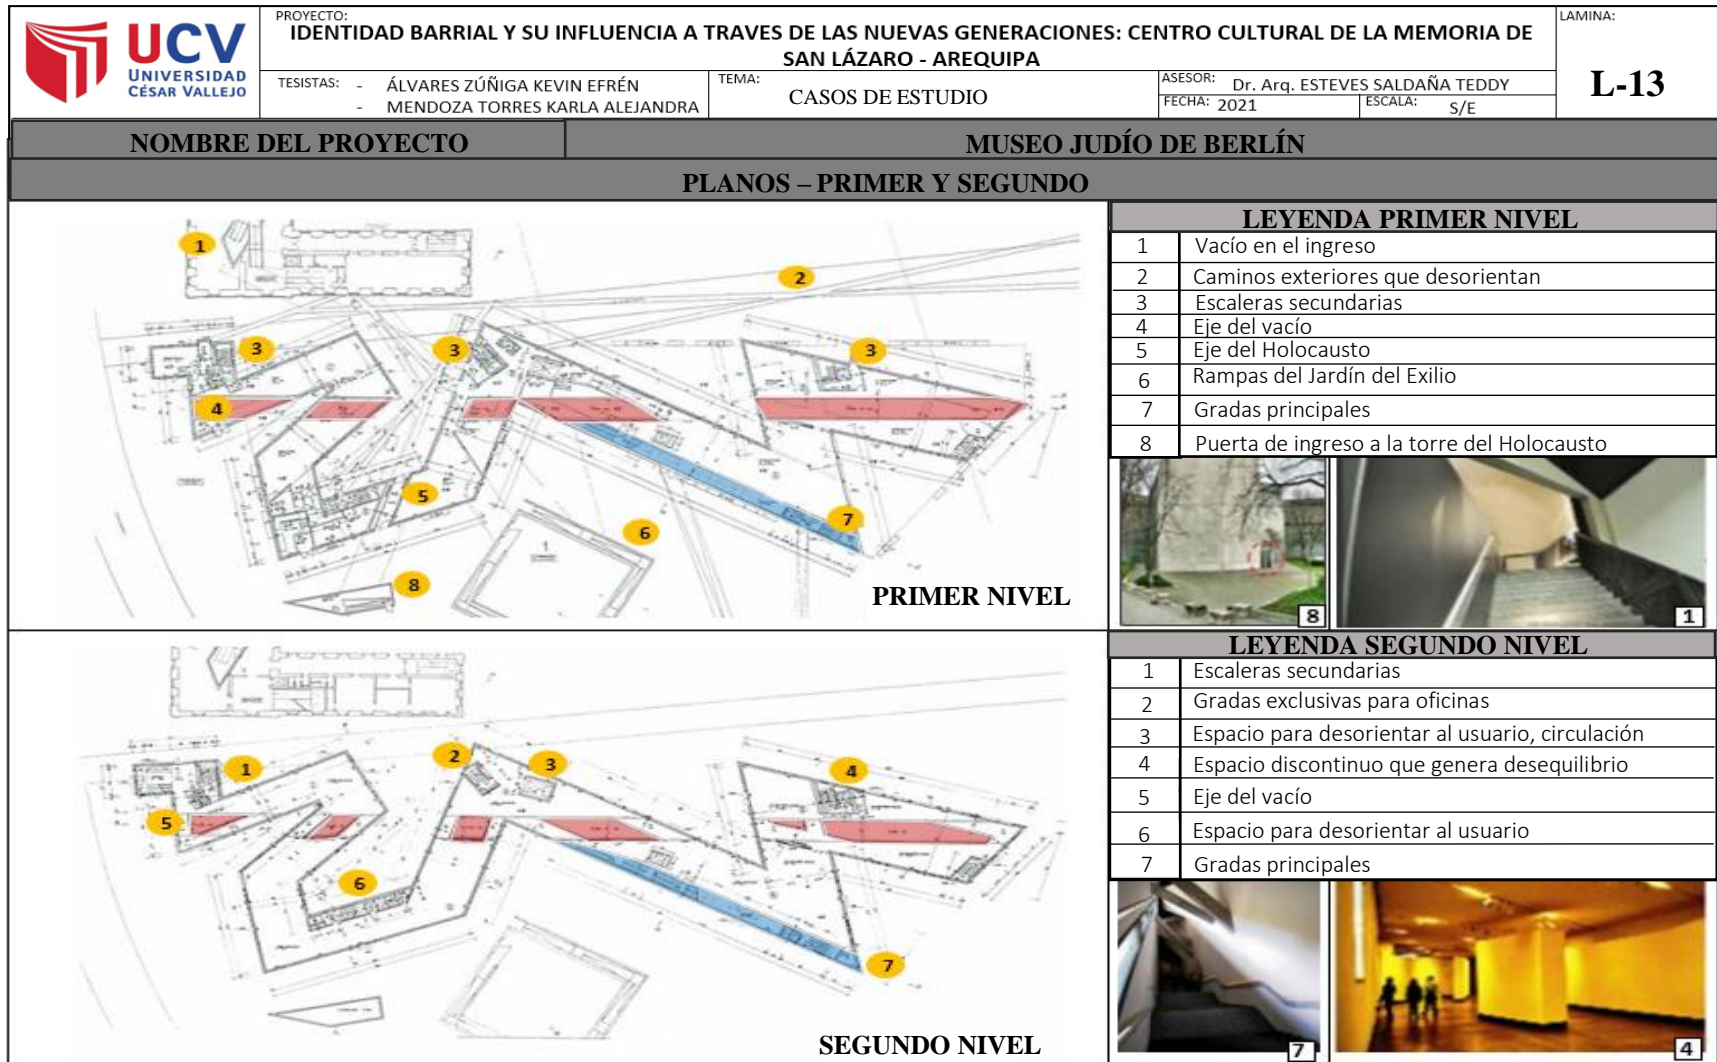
UCV UNIVERSIDAD CÉSAR VALLEJO

PROYECTO:
IDENTIDAD BARRIAL Y SU INFLUENCIA A TRAVES DE LAS NUEVAS GENERACIONES: CENTRO CULTURAL DE LA MEMORIA DE SAN LÁZARO - AREQUIPA

LAMINA:
L-13

TESISTAS: - ÁLVARES ZÚÑIGA KEVIN EFRÉN
- MENDOZA TORRES KARLA ALEJANDRA

TEMA:
CASOS DE ESTUDIO

ASESOR: Dr. Arq. ESTEVES SALDAÑA TEDDY
FECHA: 2021
ESCALA: S/E

| NOMBRE DEL PROYECTO | MUSEO JUDÍO DE BERLÍN |
|---|---|

PLANOS – PRIMER Y SEGUNDO

1 2 3 3 3 4 5 6 7 8

PRIMER NIVEL

LEYENDA PRIMER NIVEL

| | |
|---|---|
| 1 | Vacío en el ingreso |
| 2 | Caminos exteriores que desorientan |
| 3 | Escaleras secundarias |
| 4 | Eje del vacío |
| 5 | Eje del Holocausto |
| 6 | Rampas del Jardín del Exilio |
| 7 | Gradas principales |
| 8 | Puerta de ingreso a la torre del Holocausto |

8 1

1 2 3 4 5 6 7

SEGUNDO NIVEL

LEYENDA SEGUNDO NIVEL

| | |
|---|---|
| 1 | Escaleras secundarias |
| 2 | Gradas exclusivas para oficinas |
| 3 | Espacio para desorientar al usuario, circulación |
| 4 | Espacio discontinuo que genera desequilibrio |
| 5 | Eje del vacío |
| 6 | Espacio para desorientar al usuario |
| 7 | Gradas principales |

7 4